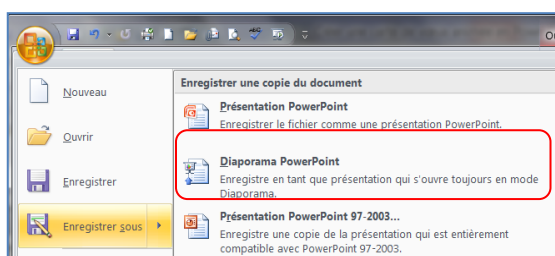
O

Nouveau

Ouvrir

Enregistrer

Enregistrer sous

Enregistrer une copie du document

Présentation PowerPoint
Enregistrer le fichier comme une présentation PowerPoint.

Diaporama PowerPoint
Enregistre en tant que présentation qui s'ouvre toujours en mode Diaporama.

Présentation PowerPoint 97-2003...
Enregistre une copie de la présentation qui est entièrement compatible avec PowerPoint 97-2003.